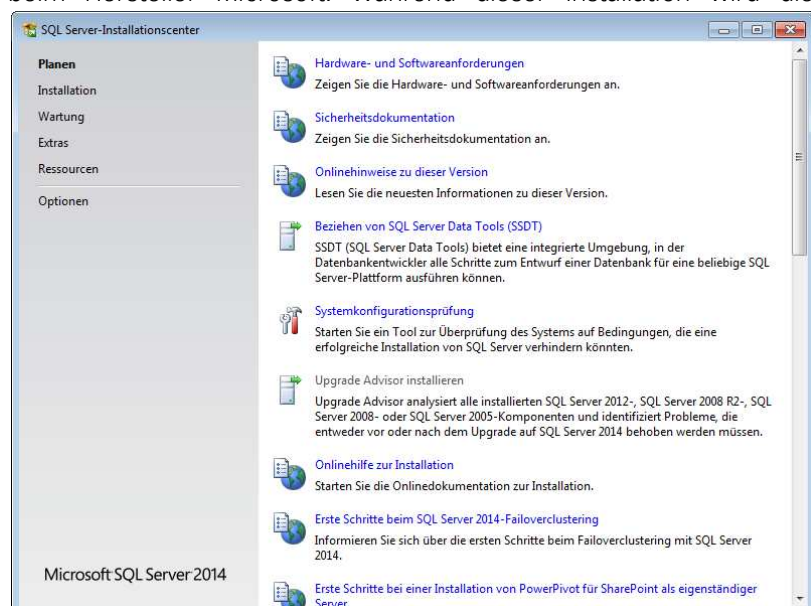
beim Hersteller Microsoft. Während dieser Installation wird die

SQL Server-Installationscenter

Planen
Installation
Wartung
Extras
Ressourcen
Optionen

Hardware- und Softwareanforderungen
Zeigen Sie die Hardware- und Softwareanforderungen an.

Sicherheitsdokumentation
Zeigen Sie die Sicherheitsdokumentation an.

Onlinehinweise zu dieser Version
Lesen Sie die neuesten Informationen zu dieser Version.

Beziehen von SQL Server Data Tools (SSDT)
SSDT (SQL Server Data Tools) bietet eine integrierte Umgebung, in der Datenbankentwickler alle Schritte zum Entwurf einer Datenbank für eine beliebige SQL Server-Plattform ausführen können.

Systemkonfigurationsprüfung
Starten Sie ein Tool zur Überprüfung des Systems auf Bedingungen, die eine erfolgreiche Installation von SQL Server verhindern könnten.

Upgrade Advisor installieren
Upgrade Advisor analysiert alle installierten SQL Server 2012-, SQL Server 2008 R2-, SQL Server 2008- oder SQL Server 2005-Komponenten und identifiziert Probleme, die entweder vor oder nach dem Upgrade auf SQL Server 2014 behoben werden müssen.

Onlinehilfe zur Installation
Starten Sie die Onlinedokumentation zur Installation.

Erste Schritte beim SQL Server 2014-Failoverclustering
Informieren Sie sich über die ersten Schritte beim Failoverclustering mit SQL Server 2014.

Erste Schritte bei einer Installation von PowerPivot für SharePoint als eigenständiger Server

Microsoft SQL Server 2014